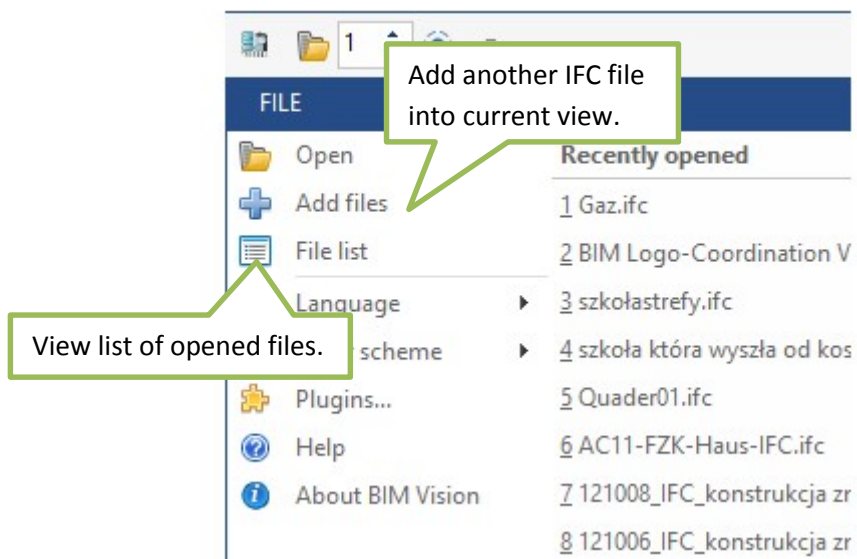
1

FILE

Add another IFC file into current view.

Open

Add files

File list

Language

View list of opened files.

scheme

Plugins...

Help

About BIM Vision

Recently opened

1 Gaz.ifc

2 BIM Logo-Coordination V

3 szkołastrefy.ifc

4 szkoła która wyszła od kos

5 Quader01.ifc

6 AC11-FZK-Haus-IFC.ifc

7 121008_IFC_konstrukcja zr

8 121006_IFC_konstrukcja zr